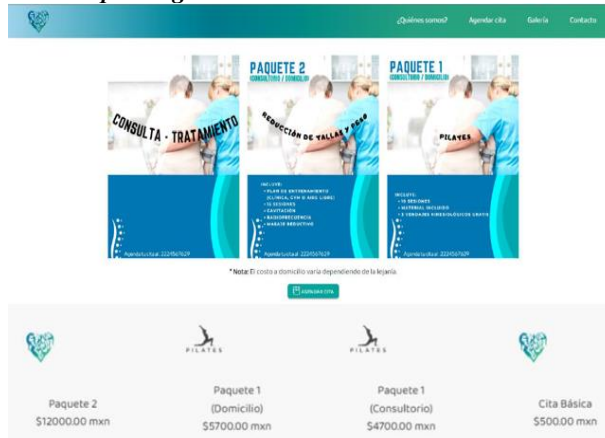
¿Quiénes somos?
Agendar cita
Galería
Contacto

CONSULTA - TRATAMIENTO

PAQUETE 2
(CONSULTORIO / DOMICILIO)
REDUCCIÓN DE TALLAS Y PESO
INCLUYE:
• PLAN DE ENTRENAMIENTO (CLÍNICA, GYM O AIRE LIBRE)
• 15 SESIONES
• CAVITACIÓN
• RADIOFRECUENCIA
• MASAJE REDUCTIVO
Agenda tu cita al: 2224567629

PAQUETE 1
(CONSULTORIO / DOMICILIO)
PILATES
INCLUYE:
• 10 SESIONES
• MATERIAL INCLUIDO
• 2 VENDAJES KINESIOLÓGICOS GRATIS
Agenda tu cita al: 2224567629

* Nota: El costo a domicilio varía dependiendo de la lejanía.

AGENDAR CITA

PILATES

PILATES

Paquete 2
$12000.00 mxn

Paquete 1
(Domicilio)
$5700.00 mxn

Paquete 1
(Consultorio)
$4700.00 mxn

Cita Básica
$500.00 mxn